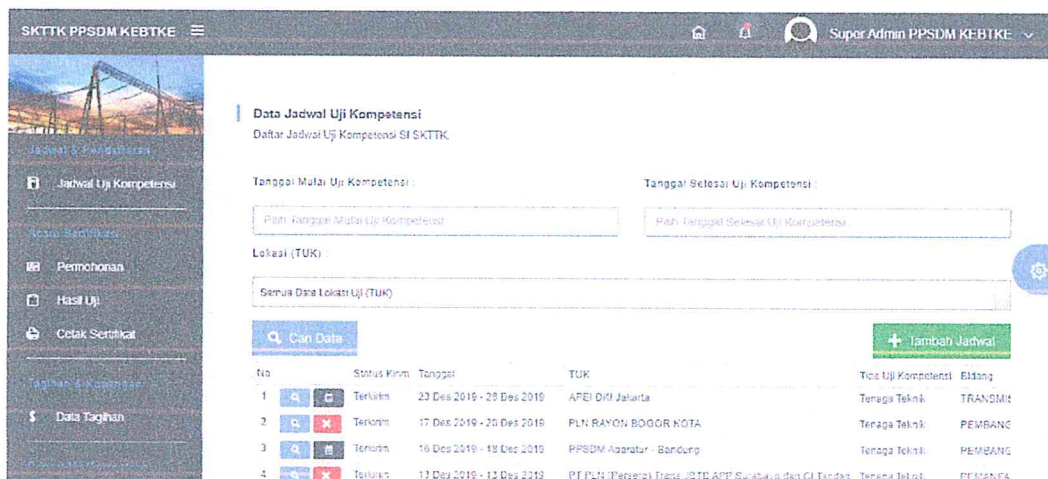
SKTTK PPSDM KEBTKE

Super Admin PPSDM KEBTKE

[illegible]

Jadwal Uji Kompetensi

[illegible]

Permohonan

Hasil Uji

Cetak Sertifikat

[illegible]

Data Tagihan

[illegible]

Data Jadwal Uji Kompetensi
Daftar Jadwal Uji Kompetensi SI SKTTK.

Tanggal Mulai Uji Kompetensi :

Pilih Tanggal Mulai Uji Kompetensi

Tanggal Selesai Uji Kompetensi :

Pilih Tanggal Selesai Uji Kompetensi

Lokasi (TUK) :

Semua Data Lokasi Uji (TUK)

Cari Data

Tambah Jadwal

| No | | Status Kirim | Tanggal | TUK | Tipe Uji Kompetensi | Bidang |
|---|---|---|---|---|---|---|
| 1 | | Terkirim | 23 Des 2019 - 28 Des 2019 | APEI DKI Jakarta | Tenaga Teknik | TRANSMIS |
| 2 | | Terkirim | 17 Des 2019 - 20 Des 2019 | PLN RAYON BOGOR KOTA | Tenaga Teknik | PEMBANG |
| 3 | | Terkirim | 16 Des 2019 - 18 Des 2019 | PPSDM Aparatur - Bandung | Tenaga Teknik | PEMBANG |
| 4 | | Terkirim | 13 Des 2019 - 13 Des 2019 | PT PLN (Persero) Trans JBTB APP Surabaya dan CI Tandas | Tenaga Teknik | PEMANFA |